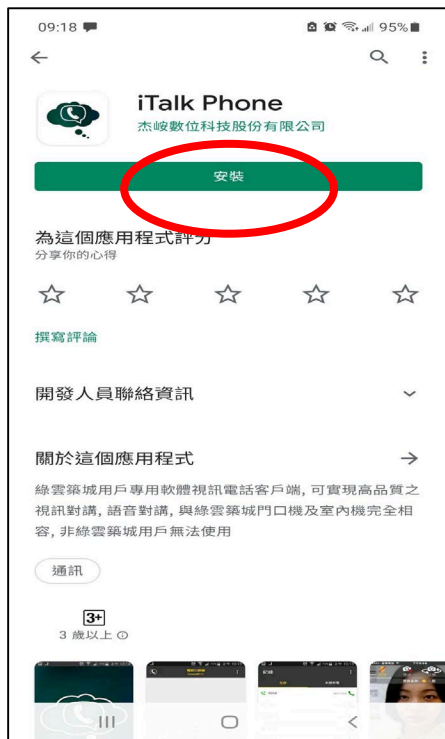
09:18

95%

iTalk Phone

杰峻數位科技股份有限公司

安裝

為這個應用程式評分

分享你的心得

撰寫評論

開發人員聯絡資訊

關於這個應用程式

綠雲築城用戶專用軟體視訊電話客戶端，可實現高品質之視訊對講，語音對講，與綠雲築城門口機及室內機完全相容，非綠雲築城用戶無法使用

通訊

3+

3 歲以上